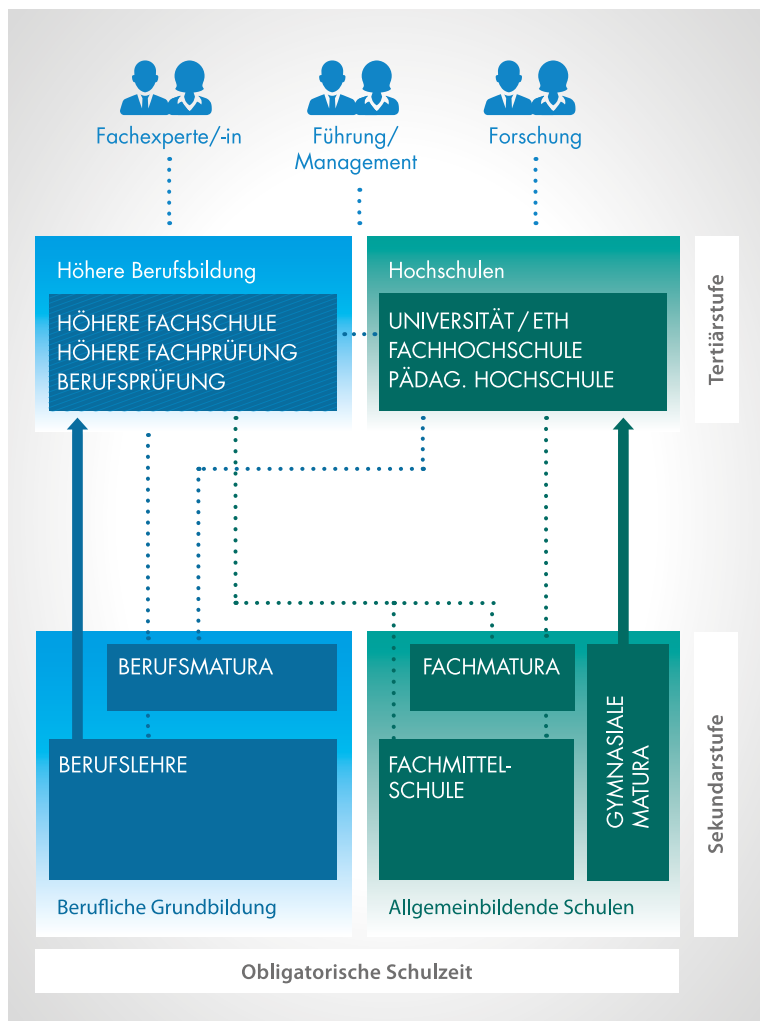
Fachexperte/-in

Führung/ Management

Forschung

Höhere Berufsbildung

HÖHERE FACHSCHULE
HÖHERE FACHPRÜFUNG
BERUFSPRÜFUNG

Hochschulen

UNIVERSITÄT / ETH
FACHHOCHSCHULE
PÄDAG. HOCHSCHULE

Tertiärstufe

BERUFSMATURA

BERUFSLEHRE

Berufliche Grundbildung

FACHMATURA

FACHMITTELSCHULE

GYMNASIALE MATURA

Allgemeinbildende Schulen

Sekundarstufe

Obligatorische Schulzeit